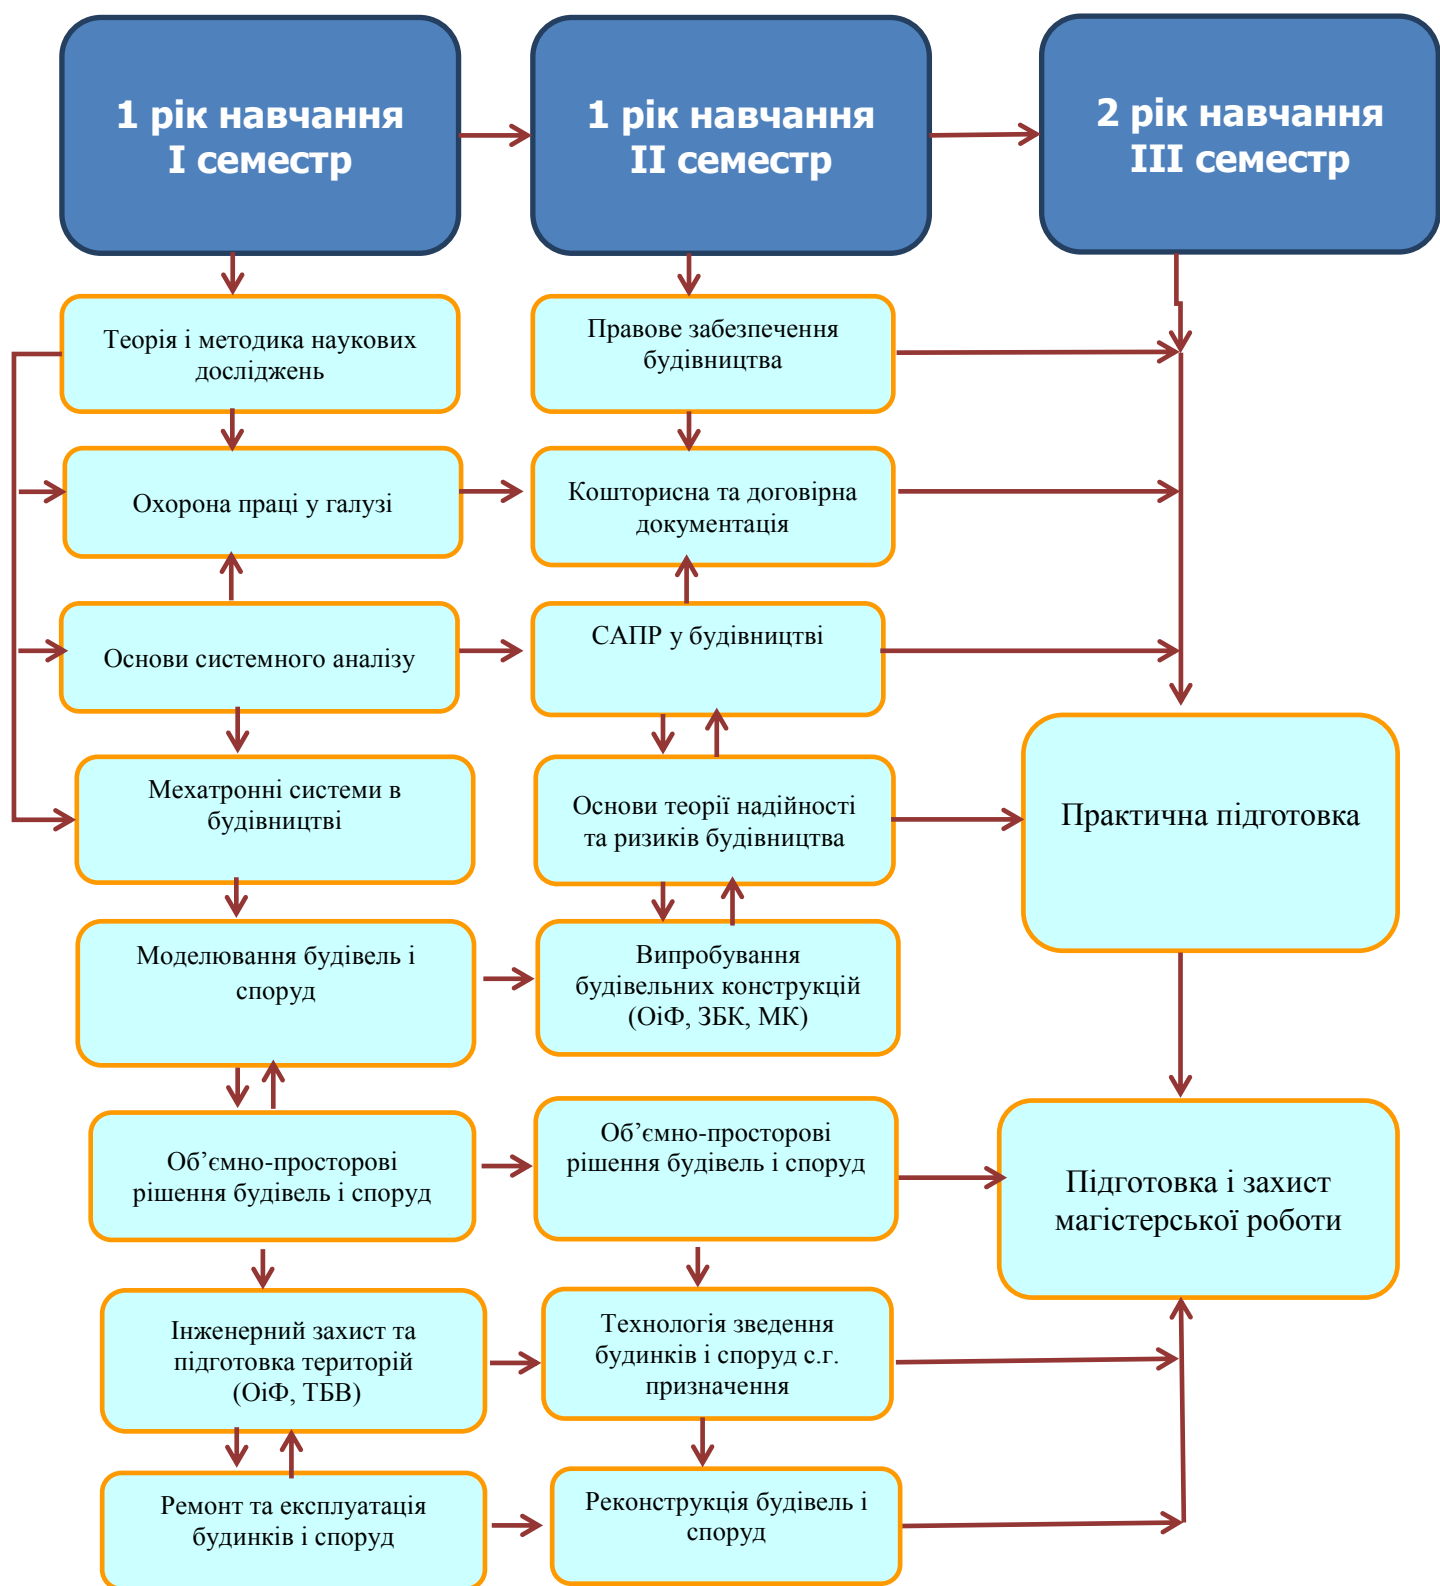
1 рік навчання
I семестр

1 рік навчання
II семестр

2 рік навчання
III семестр

Теорія і методика наукових досліджень

Правове забезпечення будівництва

Охорона праці у галузі

Кошторисна та договірна документація

Основи системного аналізу

САПР у будівництві

Мехатронні системи в будівництві

Основи теорії надійності та ризиків будівництва

Практична підготовка

Моделювання будівель і споруд

Випробування будівельних конструкцій (ОіФ, ЗБК, МК)

Об’ємно-просторові рішення будівель і споруд

Об’ємно-просторові рішення будівель і споруд

Підготовка і захист магістерської роботи

Інженерний захист та підготовка територій (ОіФ, ТБВ)

Технологія зведення будинків і споруд с.г. призначення

Ремонт та експлуатація будинків і споруд

Реконструкція будівель і споруд